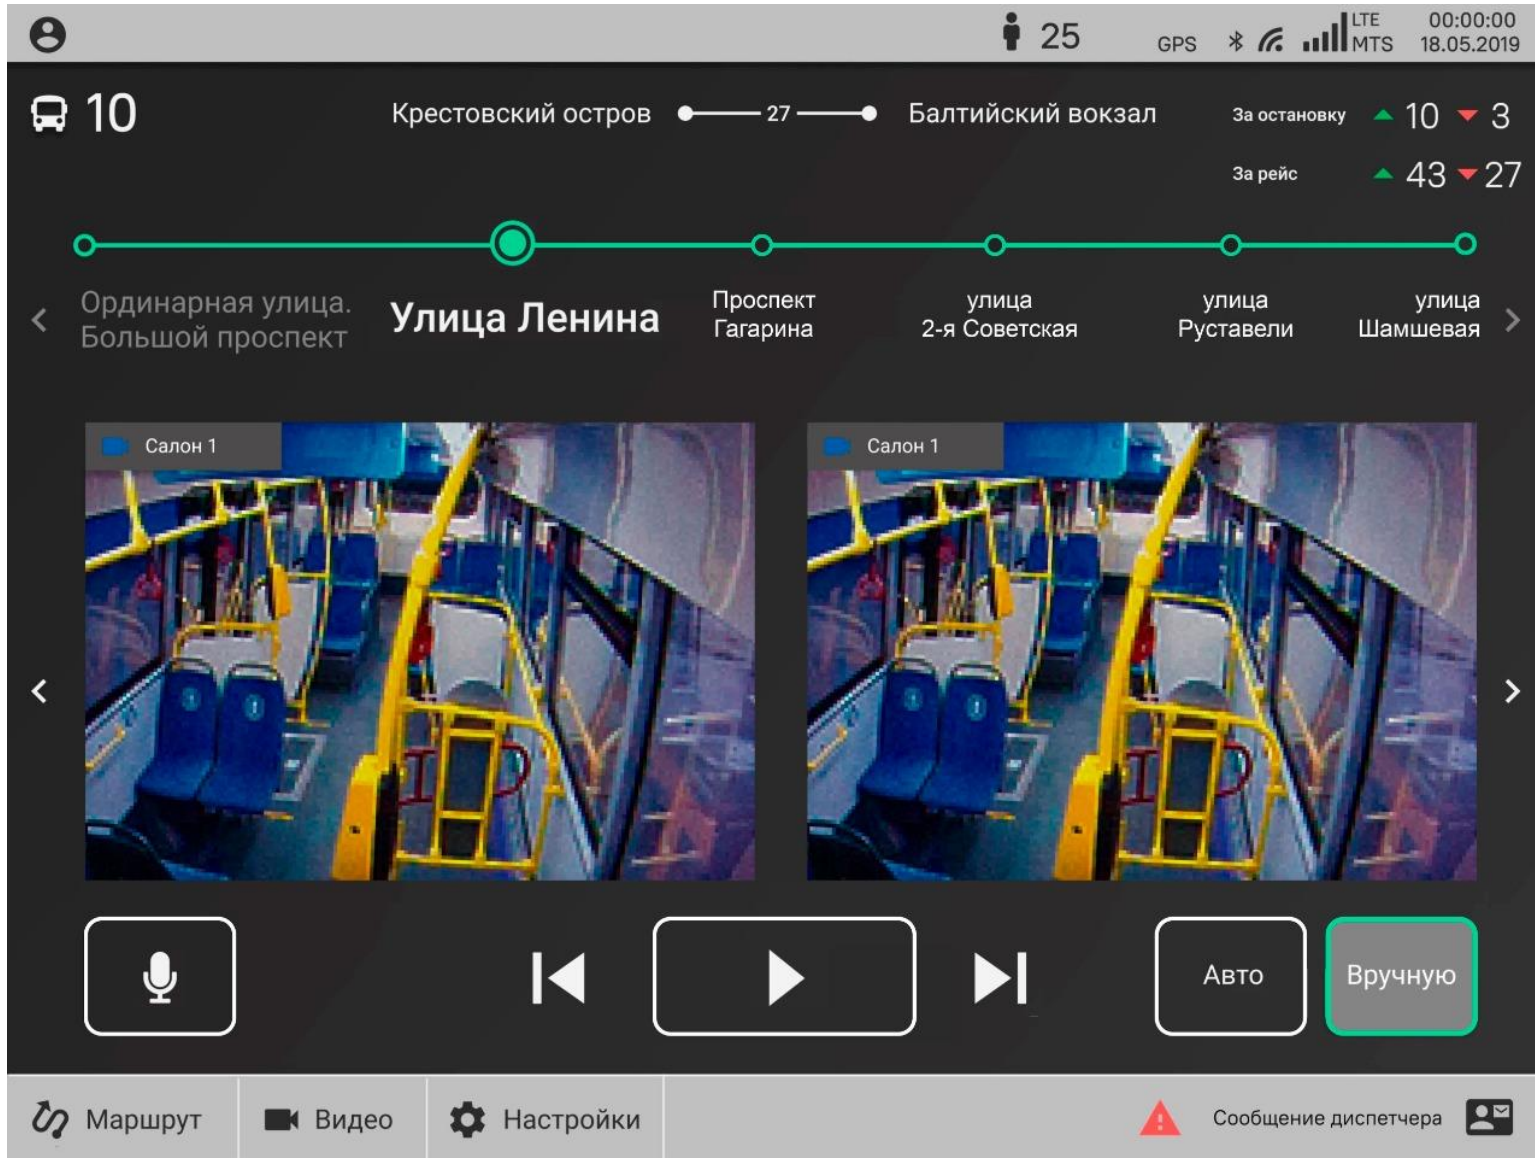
25 GPS LTE MTS 00:00:00 18.05.2019

10

Крестовский остров 27 Балтийский вокзал

За остановку 10 3

За рейс 43 27

Ординарная улица. Большой проспект

Улица Ленина

Проспект Гагарина

улица 2-я Советская

улица Руставели

улица Шамшевая

Салон 1

Салон 1

Авто

Вручную

Маршрут

Видео

Настройки

Сообщение диспетчера